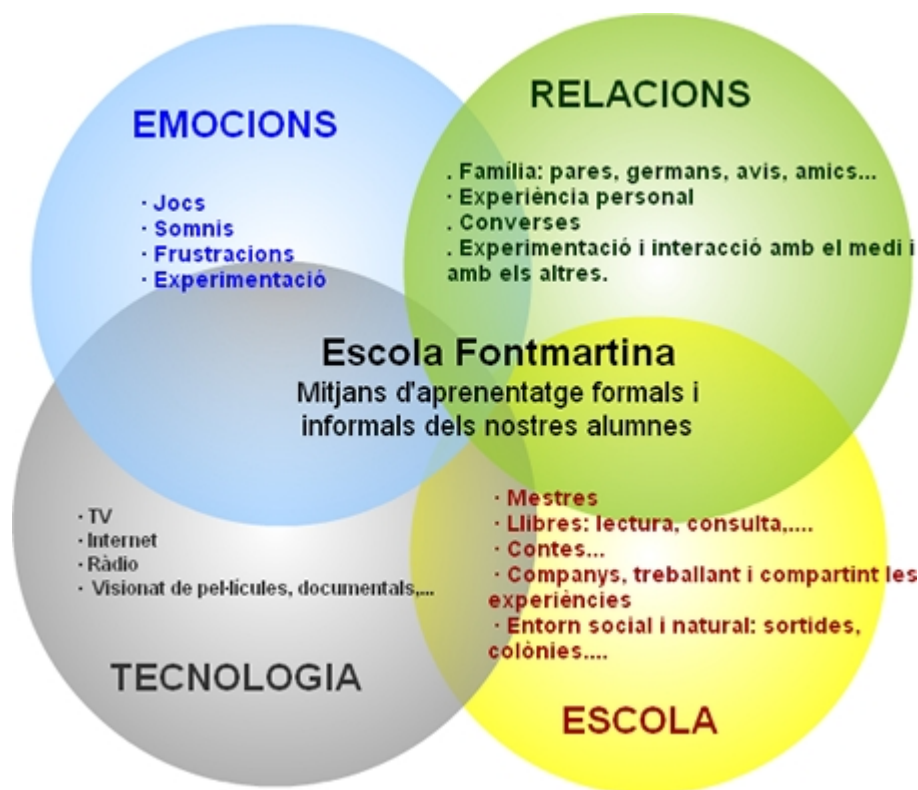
EMOCIONS

· Jocs
· Somnis
· Frustracions
· Experimentació

RELACIONS

. Família: pares, germans, avis, amics...
· Experiència personal
. Converses
. Experimentació i interacció amb el medi i amb els altres.

Escola Fontmartina
Mitjans d'aprenentatge formals i informals dels nostres alumnes

· TV
· Internet
· Ràdio
· Visionat de pel·lícules, documentals,...

TECNOLOGIA

· Mestres
· Llibres: lectura, consulta,....
· Contes...
· Companys, treballant i compartint les experiències
· Entorn social i natural: sortides, colònies....

ESCOLA